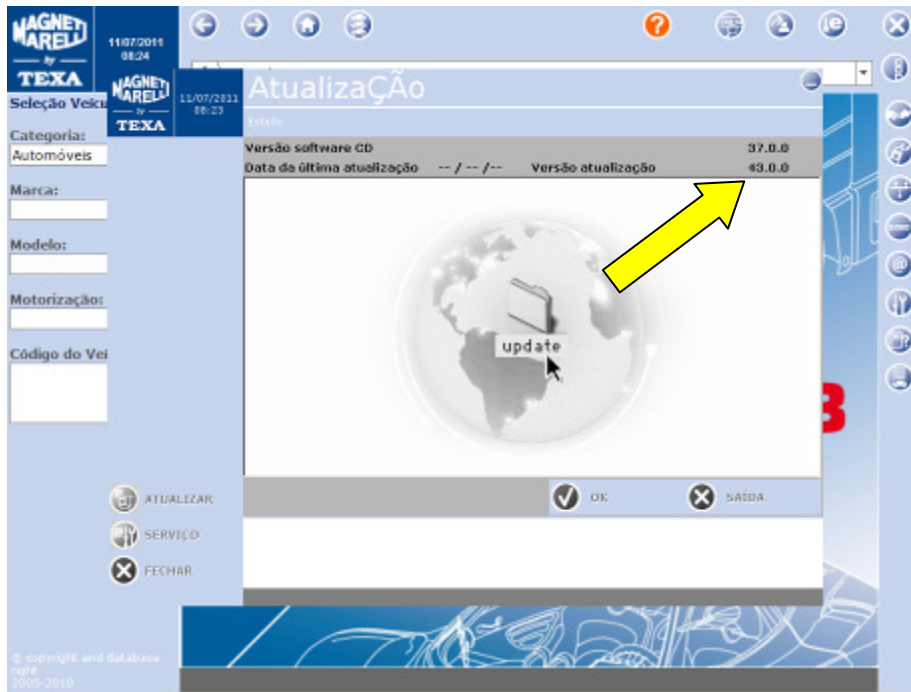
MAGNETI MARELLI by TEXA

11/07/2011
08:24

Seleção Veicu

Categoria:
Automóveis

Marca:

Modelo:

Motorização:

Código do Vei

MAGNETI MARELLI by TEXA

11/07/2011
08:23

AtualizaÇÃo

Estado

| Versão software CD | | | 37.0.0 |
|---|---|---|---|
| Data da última atualização | -- / -- /-- | Versão atualização | 43.0.0 |

update

OK

SAÍDA

ATUALIZAR

SERVIÇO

FECHAR

© copyright and database right
2005-2010